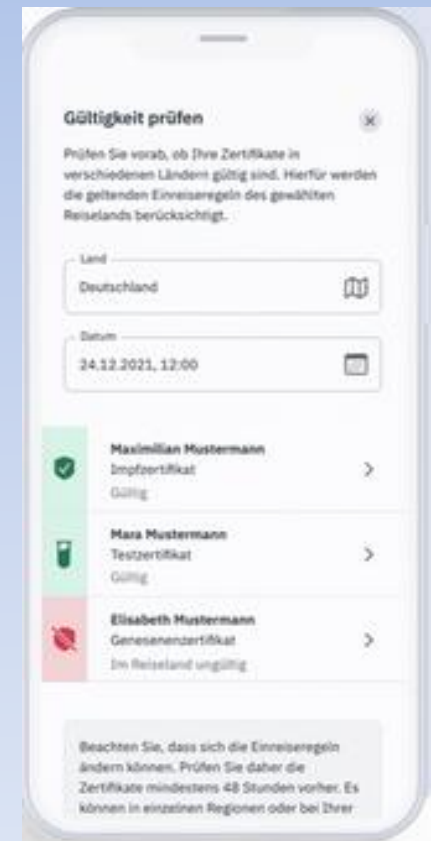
Gültigkeit prüfen

×

Prüfen Sie vorab, ob Ihre Zertifikate in verschiedenen Ländern gültig sind. Hierfür werden die geltenden Einreiseregeln des gewählten Reiselands berücksichtigt.

Land
Deutschland

Datum
24.12.2021, 12:00

Maximilian Mustermann
Impfzertifikat
Gültig

Mara Mustermann
Testzertifikat
Gültig

Elisabeth Mustermann
Genesenenzertifikat
Im Reiseland ungültig

Beachten Sie, dass sich die Einreiseregeln ändern können. Prüfen Sie daher die Zertifikate mindestens 48 Stunden vorher. Es können in einzelnen Regionen oder bei Ihrer